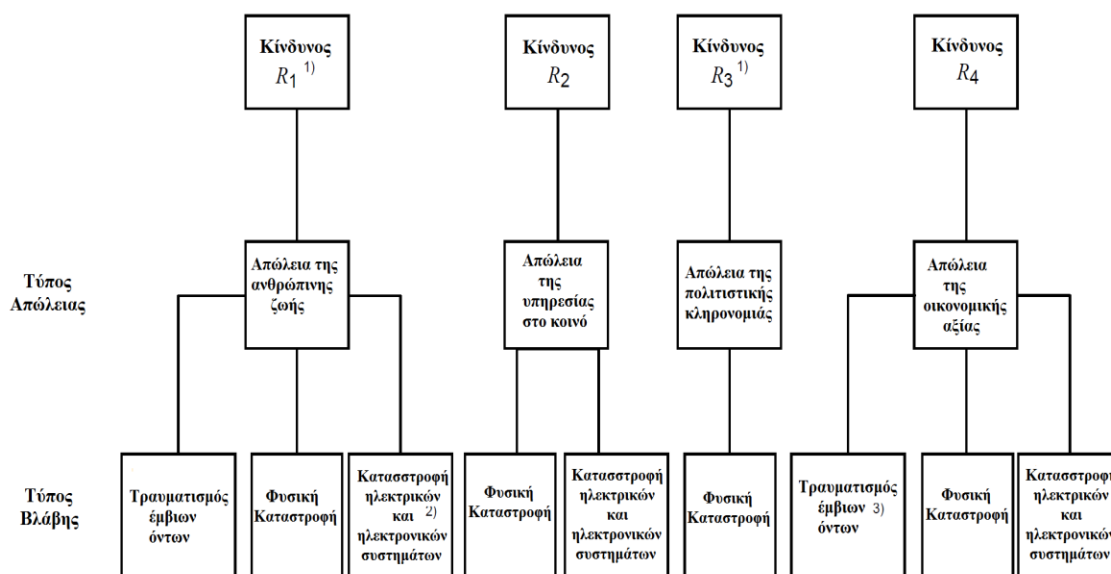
Κίνδυνος $R_1$ $^{1)}$

Κίνδυνος $R_2$

Κίνδυνος $R_3$ $^{1)}$

Κίνδυνος $R_4$

Τύπος Απώλειας

Απώλεια της ανθρώπινης ζωής

Απώλεια της υπηρεσίας στο κοινό

Απώλεια της πολιτιστικής κληρονομιάς

Απώλεια της οικονομικής αξίας

Τύπος Βλάβης

Τραυματισμός έμβιων όντων

Φυσική Καταστροφή

Κατασστροφή ηλεκτρικών και $^{2)}$ ηλεκτρονικών συστημάτων

Φυσική Καταστροφή

Κατασστροφή ηλεκτρικών και ηλεκτρονικών συστημάτων

Φυσική Καταστροφή

Τραυματισμός έμβιων $^{3)}$ όντων

Φυσική Καταστροφή

Κατασστροφή ηλεκτρικών και ηλεκτρονικών συστημάτων